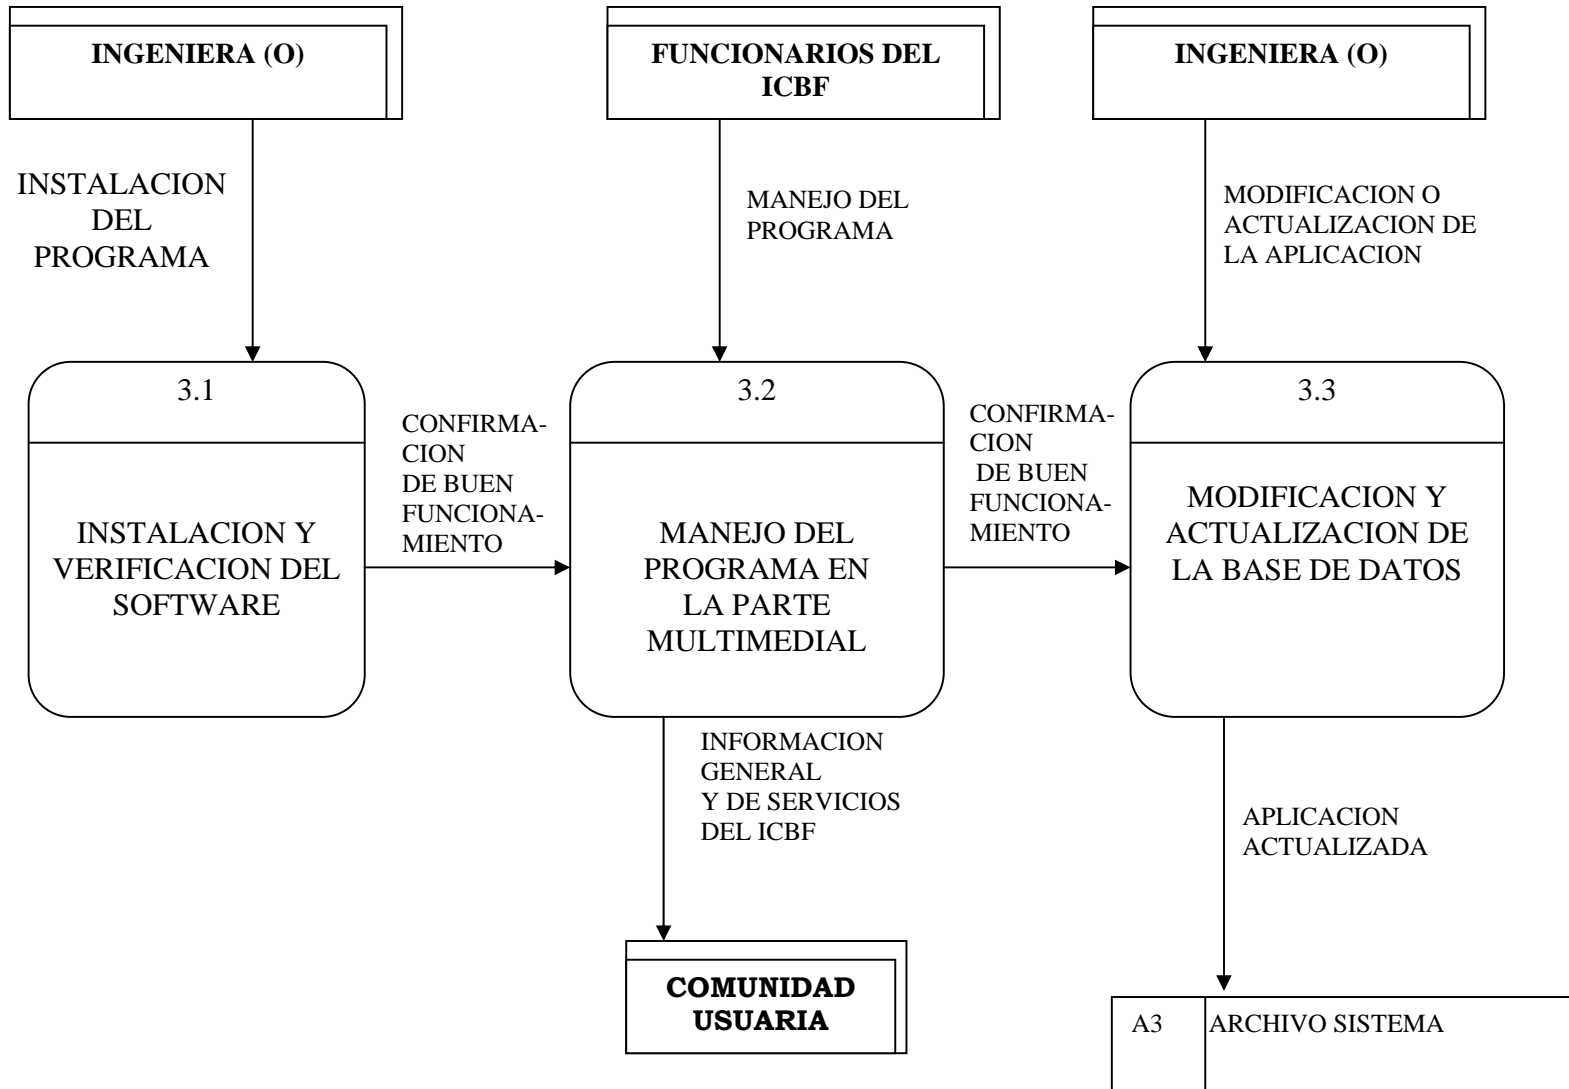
INGENIERA (O)

FUNCIONARIOS DEL ICBF

INGENIERA (O)

INSTALACION DEL PROGRAMA

MANEJO DEL PROGRAMA

MODIFICACION O ACTUALIZACION DE LA APLICACION

3.1

INSTALACION Y VERIFICACION DEL SOFTWARE

CONFIRMACION DE BUEN FUNCIONAMIENTO

3.2

MANEJO DEL PROGRAMA EN LA PARTE MULTIMEDIAL

CONFIRMACION DE BUEN FUNCIONAMIENTO

3.3

MODIFICACION Y ACTUALIZACION DE LA BASE DE DATOS

INFORMACION GENERAL Y DE SERVICIOS DEL ICBF

APLICACION ACTUALIZADA

COMUNIDAD USUARIA

| A3 | ARCHIVO SISTEMA |